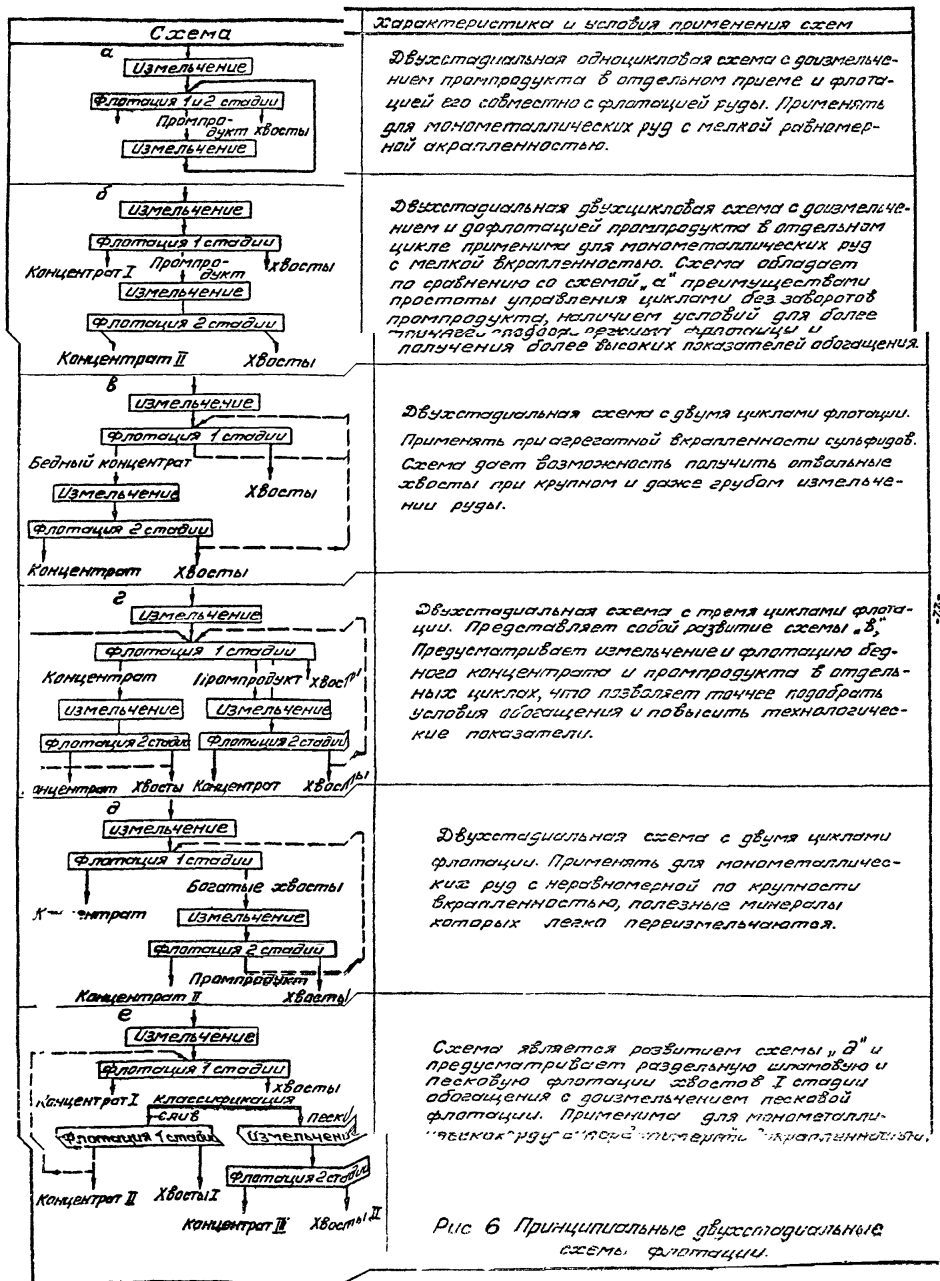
| Схема | Характеристика и условия применения схем |
|---|---|
| а Измельчение Флотация 1 и 2 стадии Промпродукт Хвосты Измельчение | Двухстадиальная одноцикловая схема с доизмельчением промпродукта в отдельном приеме и флотацией его совместно с флотацией руды. Применять для монометаллических руд с мелкой равномерной вкрапленностью. |
| б Измельчение Флотация 1 стадии Концентрат I Промпродукт Хвосты Измельчение Флотация 2 стадии Концентрат II Хвосты | Двухстадиальная двухцикловая схема с доизмельчением и дофлотацией промпродукта в отдельном цикле применима для монометаллических руд с мелкой вкрапленностью. Схема обладает по сравнению со схемой „а" преимуществами простоты управления циклами без заворотов промпродукта, наличием условий для более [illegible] подбора режима флотации и получения более высоких показателей обогащения. |
| в Измельчение Флотация 1 стадии Бедный концентрат Хвосты Измельчение Флотация 2 стадии Концентрат Хвосты | Двухстадиальная схема с двумя циклами флотации. Применять при агрегатной вкрапленности сульфидов. Схема дает возможность получить отвальные хвосты при крупном и даже грубом измельчении руды. |
| г Измельчение Флотация 1 стадии Концентрат Промпродукт Хвосты Измельчение Измельчение Флотация 2 стадии Флотация 2 стадии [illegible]онцентрат Хвосты Концентрат Хвосты | Двухстадиальная схема с тремя циклами флотации. Представляет собой развитие схемы „в". Предусматривает измельчение и флотацию бедного концентрата и промпродукта в отдельных циклах, что позволяет точнее подобрать условия обогащения и повысить технологические показатели. |
| д Измельчение Флотация 1 стадии К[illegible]нтрат Богатые хвосты Измельчение Флотация 2 стадии Промпродукт Концентрат II Хвосты | Двухстадиальная схема с двумя циклами флотации. Применять для монометаллических руд с неравномерной по крупности вкрапленностью, полезные минералы которых легко переизмельчаются. |
| е Измельчение Флотация 1 стадии Концентрат I Хвосты Классификация слив пески Флотация 1 стадии Измельчение Флотация 2 стадии Концентрат II Хвосты I Концентрат III Хвосты II | Схема является развитием схемы „д" и предусматривает раздельную шламовую и песковую флотации хвостов I стадии обогащения с доизмельчением песковой флотации. Применима для монометаллических руд с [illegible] вкрапленностью. |

Рис 6 Принципиальные двухстадиальные схемы флотации.